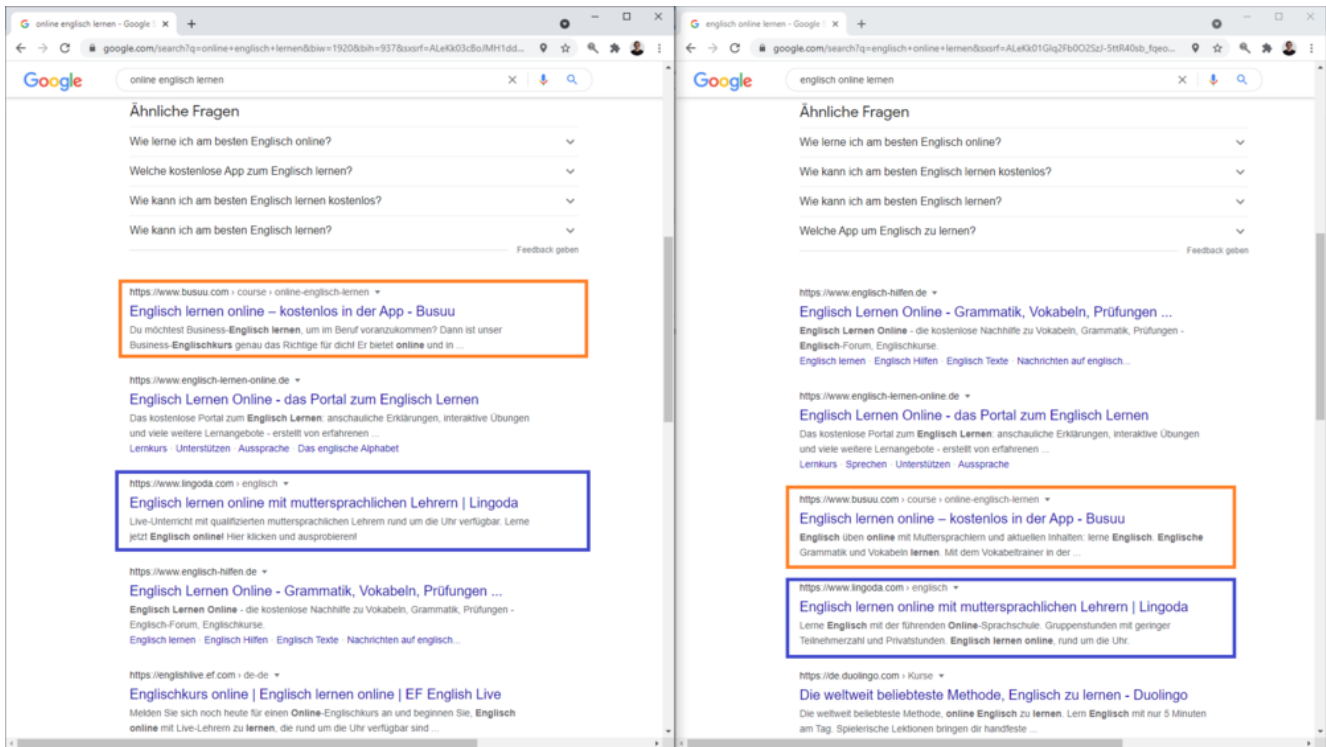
online englisch lernen - Google S ×

google.com/search?q=online+englisch+lernen&biw=1920&bih=937&sxsrf=ALeKk03c8oJMH1dd...

Google

online englisch lernen

Ähnliche Fragen

Wie lerne ich am besten Englisch online?

Welche kostenlose App zum Englisch lernen?

Wie kann ich am besten Englisch lernen kostenlos?

Wie kann ich am besten Englisch lernen?

Feedback geben

https://www.busuu.com › course › online-englisch-lernen

Englisch lernen online – kostenlos in der App - Busuu

Du möchtest Business-Englisch lernen, um im Beruf voranzukommen? Dann ist unser Business-Englischkurs genau das Richtige für dich! Er bietet online und in ...

https://www.englisch-lernen-online.de

Englisch Lernen Online - das Portal zum Englisch Lernen

Das kostenlose Portal zum Englisch Lernen: anschauliche Erklärungen, interaktive Übungen und viele weitere Lernangebote - erstellt von erfahrenen ...

Lernkurs · Unterstützen · Aussprache · Das englische Alphabet

https://www.lingoda.com › englisch

Englisch lernen online mit muttersprachlichen Lehrern | Lingoda

Live-Unterricht mit qualifizierten muttersprachlichen Lehrern rund um die Uhr verfügbar. Lerne jetzt Englisch online! Hier klicken und ausprobieren!

https://www.englisch-hilfen.de

Englisch Lernen Online - Grammatik, Vokabeln, Prüfungen ...

Englisch Lernen Online - die kostenlose Nachhilfe zu Vokabeln, Grammatik, Prüfungen - Englisch-Forum, Englischkurse.

Englisch lernen · Englisch Hilfen · Englisch Texte · Nachrichten auf englisch...

https://englishlive.ef.com › de-de

Englischkurs online | Englisch lernen online | EF English Live

Melden Sie sich noch heute für einen Online-Englischkurs an und beginnen Sie, Englisch online mit Live-Lehrern zu lernen, die rund um die Uhr verfügbar sind ...

englisch online lernen - Google S ×

google.com/search?q=englisch+online+lernen&sxsrf=ALeKk01Glq2Fb0O2SzJ-5ttR40sb_fqeo...

Google

englisch online lernen

Ähnliche Fragen

Wie lerne ich am besten Englisch online?

Wie kann ich am besten Englisch lernen kostenlos?

Wie kann ich am besten Englisch lernen?

Welche App um Englisch zu lernen?

Feedback geben

https://www.englisch-hilfen.de

Englisch Lernen Online - Grammatik, Vokabeln, Prüfungen ...

Englisch Lernen Online - die kostenlose Nachhilfe zu Vokabeln, Grammatik, Prüfungen - Englisch-Forum, Englischkurse.

Englisch lernen · Englisch Hilfen · Englisch Texte · Nachrichten auf englisch...

https://www.englisch-lernen-online.de

Englisch Lernen Online - das Portal zum Englisch Lernen

Das kostenlose Portal zum Englisch Lernen: anschauliche Erklärungen, interaktive Übungen und viele weitere Lernangebote - erstellt von erfahrenen ...

Lernkurs · Sprechen · Unterstützen · Aussprache

https://www.busuu.com › course › online-englisch-lernen

Englisch lernen online – kostenlos in der App - Busuu

Englisch üben online mit Muttersprachlern und aktuellen Inhalten: lerne Englisch. Englische Grammatik und Vokabeln lernen. Mit dem Vokabeltrainer in der ...

https://www.lingoda.com › englisch

Englisch lernen online mit muttersprachlichen Lehrern | Lingoda

Lerne Englisch mit der führenden Online-Sprachschule. Gruppenstunden mit geringer Teilnehmerzahl und Privatstunden. Englisch lernen online, rund um die Uhr.

https://de.duolingo.com › Kurse

Die weltweit beliebteste Methode, Englisch zu lernen - Duolingo

Die weltweit beliebteste Methode, online Englisch zu lernen. Lern Englisch mit nur 5 Minuten am Tag. Spielerische Lektionen bringen dir handfeste ...